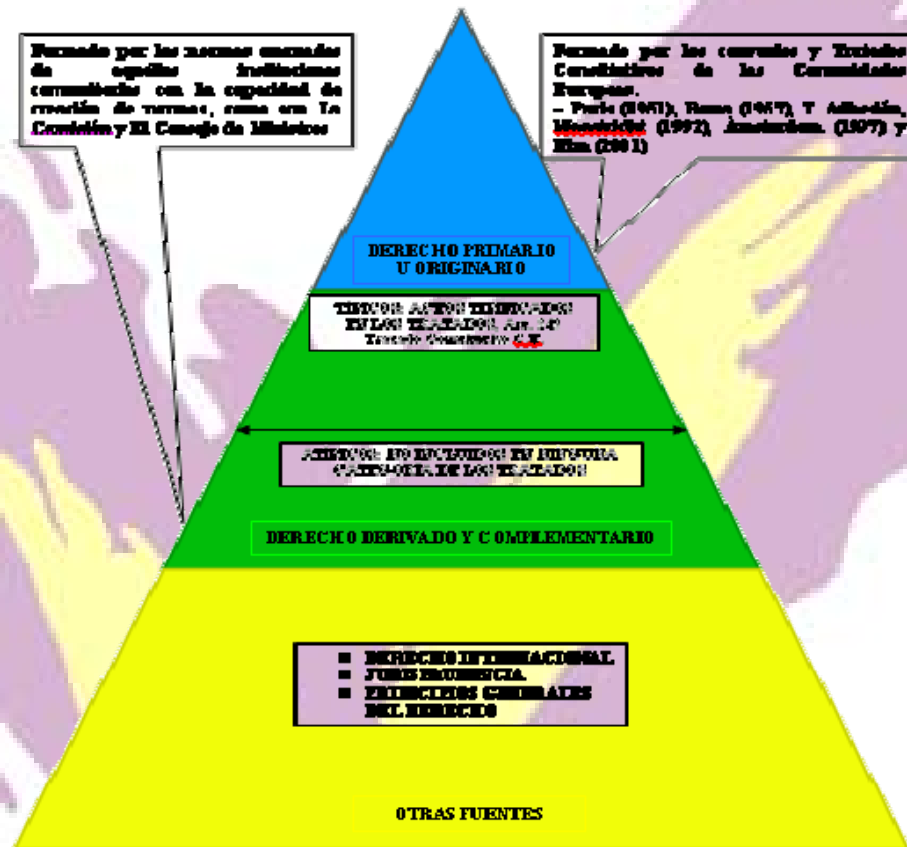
Formado por las normas emanadas de aquellas instituciones comunitarias con la capacidad de creación de normas, como son La Comisión y El Consejo de Ministros

Formado por los convenios y Tratados Constitutivos de las Comunidades Europeas.
– París (1951), Roma (1957), T. Adhesión, Maastricht (1992), Ámsterdam. (1997) y Niza (2001)

DERECHO PRIMARIO U ORIGINARIO

TIPOS DE ACTOS TIPIFICADOS EN LOS TRATADOS, Art. 249 Tratado Constitutivo C.E.

ACTOS NO INCLUIDOS EN NINGUNA CATEGORÍA DE LOS TRATADOS

DERECHO DERIVADO Y COMPLEMENTARIO

- DERECHO INTERNACIONAL
- JURISPRUDENCIA
- PRINCIPIOS GENERALES DEL DERECHO

OTRAS FUENTES